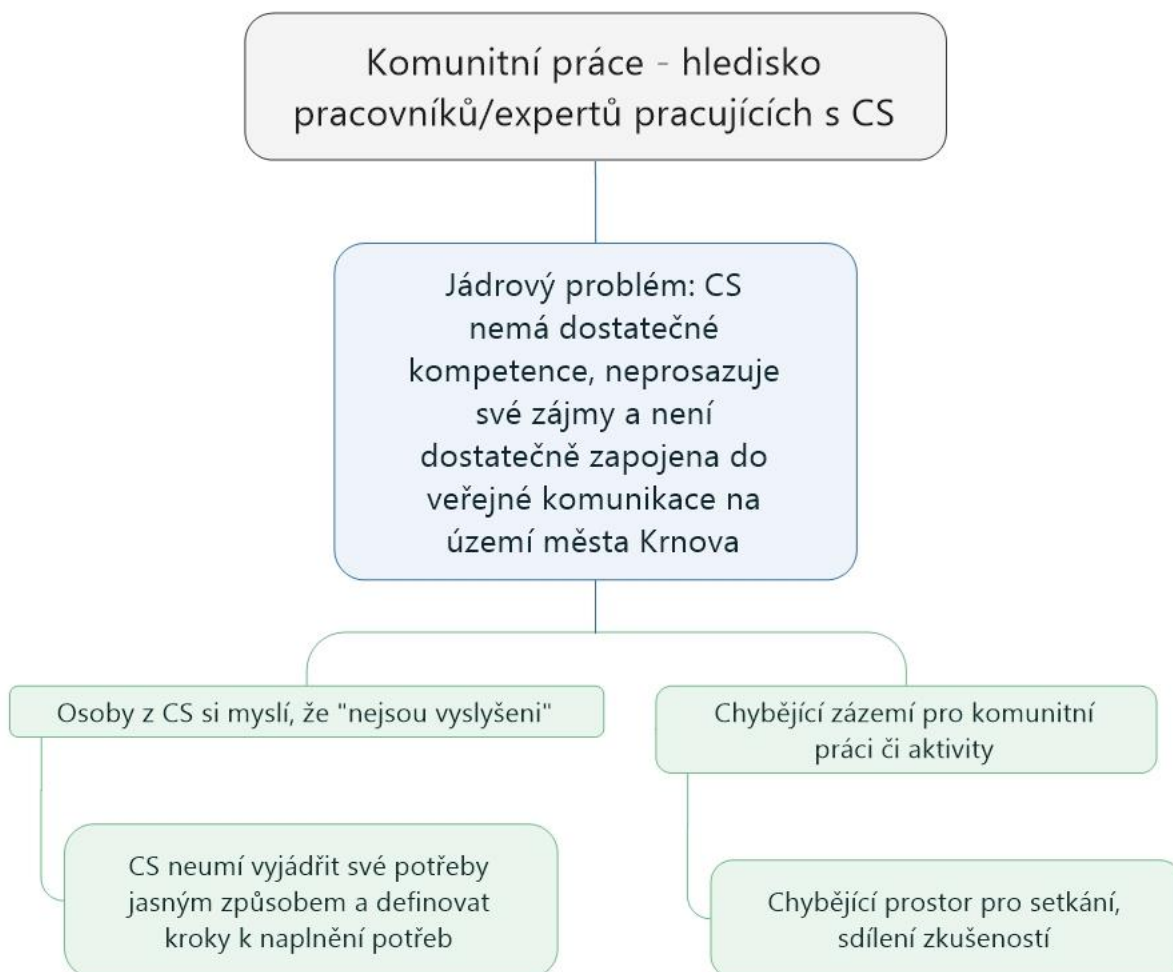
Komunitní práce - hledisko pracovníků/expertů pracujících s CS

Jádrový problém: CS nemá dostatečné kompetence, neprosazuje své zájmy a není dostatečně zapojena do veřejné komunikace na území města Krnova

Osoby z CS si myslí, že "nejsou vyslyšeni"

CS neumí vyjádřit své potřeby jasným způsobem a definovat kroky k naplnění potřeb

Chybějící zázemí pro komunitní práci či aktivity

Chybějící prostor pro setkání, sdílení zkušeností